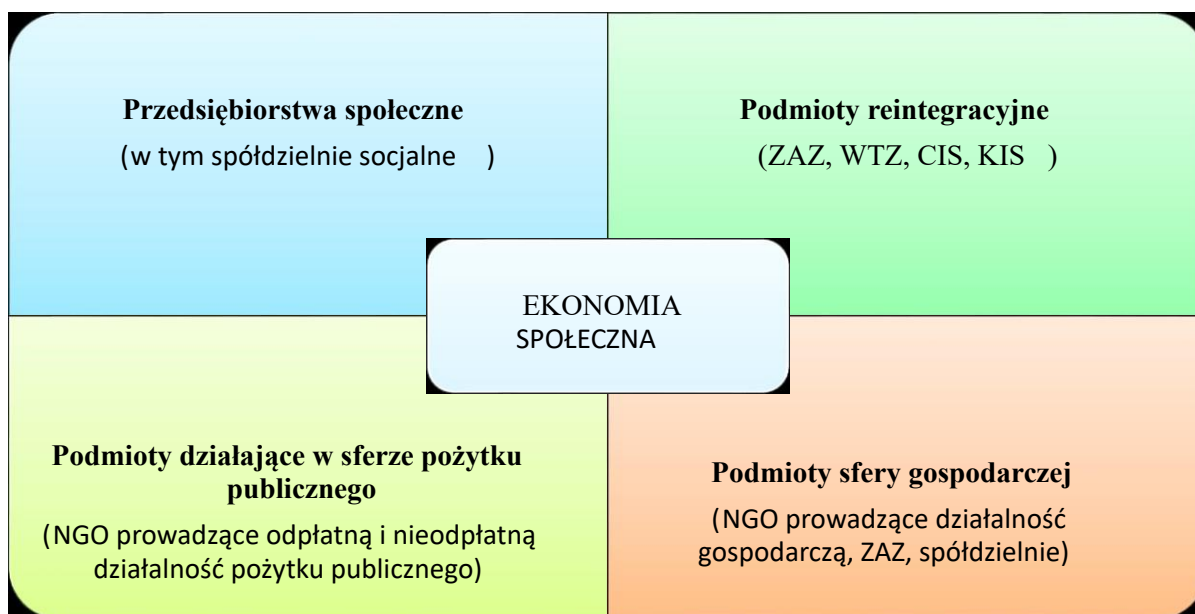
Przedsiębiorstwa społeczne
(w tym spółdzielnie socjalne )

Podmioty reintegracyjne
(ZAZ, WTZ, CIS, KIS )

EKONOMIA SPOŁECZNA

Podmioty działające w sferze pożytku publicznego
(NGO prowadzące odpłatną i nieodpłatną działalność pożytku publicznego)

Podmioty sfery gospodarczej
(NGO prowadzące działalność gospodarczą, ZAZ, spółdzielnie)